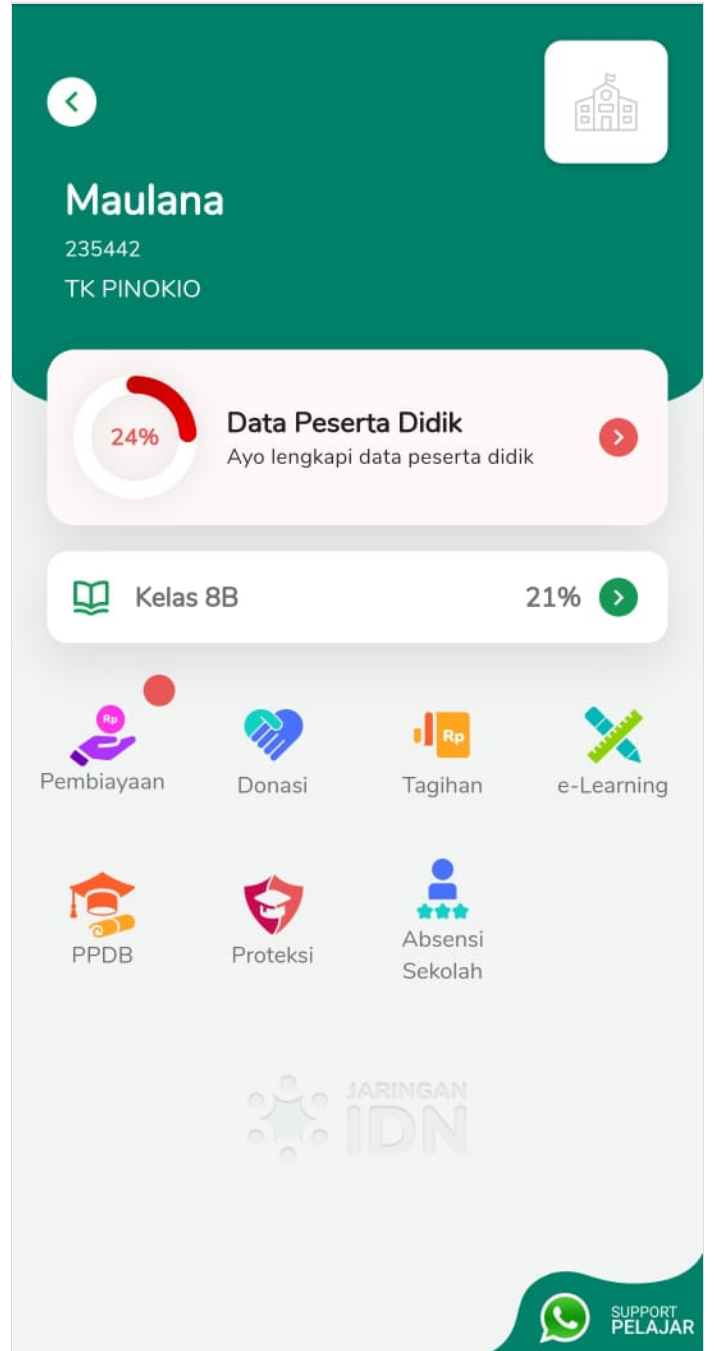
Maulana
235442
TK PINOKIO

24%
Data Peserta Didik
Ayo lengkapi data peserta didik

Kelas 8B
21%

Rp
Pembiayaan
Donasi
Rp
Tagihan
e-Learning

PPDB
Proteksi
Absensi Sekolah

JARINGAN IDN

SUPPORT PELAJAR